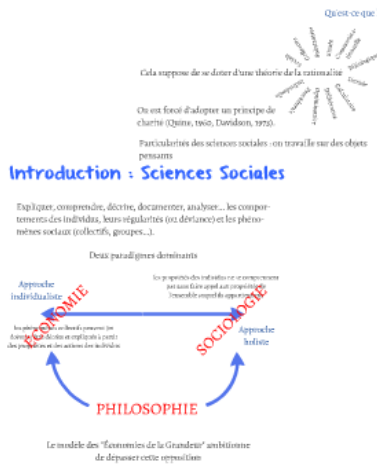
Qu'est-ce que

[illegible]

Cela suppose de se doter d'une théorie de la rationalité

On est forcé d'adopter un principe de charité (Quine, 1960, Davidson, 1973).

Particularités des sciences sociales : on travaille sur des objets pensants

Introduction : Sciences Sociales

Expliquer, comprendre, décrire, documenter, analyser... les comportements des individus, leurs régularités (ou déviance) et les phénomènes sociaux (collectifs, groupes...).

Deux paradigmes dominants

Approche individualiste

ÉCONOMIE

Les phénomènes collectifs peuvent (et doivent) être décrits et expliqués à partir des propriétés et des actions des individus

Les propriétés des individus et leur comportement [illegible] l'ensemble auquel ils appartiennent

SOCIOLOGIE

Approche holiste

PHILOSOPHIE

Le modèle des "Économies de la Grandeur" ambitionne de dépasser cette opposition